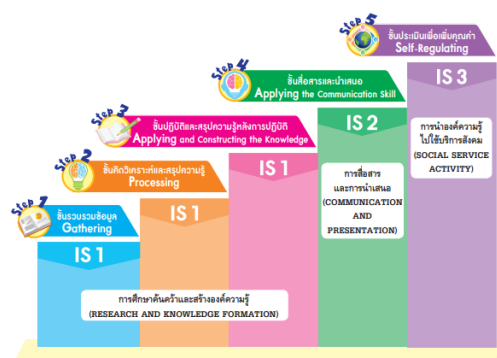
Step 5
ขั้นประเมินเพื่อเพิ่มคุณค่า
Self-Regulating

Step 4
ขั้นสื่อสารและนำเสนอ
Applying the Communication Skill

Step 3
ขั้นปฏิบัติและสรุปความรู้หลังการปฏิบัติ
Applying and Constructing the Knowledge

Step 2
ขั้นคิดวิเคราะห์และสรุปความรู้
Processing

Step 1
ขั้นรวบรวมข้อมูล
Gathering

IS 1

IS 1

IS 1

IS 2

IS 3

การศึกษาค้นคว้าและสร้างองค์ความรู้
(RESEARCH AND KNOWLEDGE FORMATION)

การสื่อสารและการนำเสนอ
(COMMUNICATION AND PRESENTATION)

การนำองค์ความรู้ไปใช้บริการสังคม
(SOCIAL SERVICE ACTIVITY)